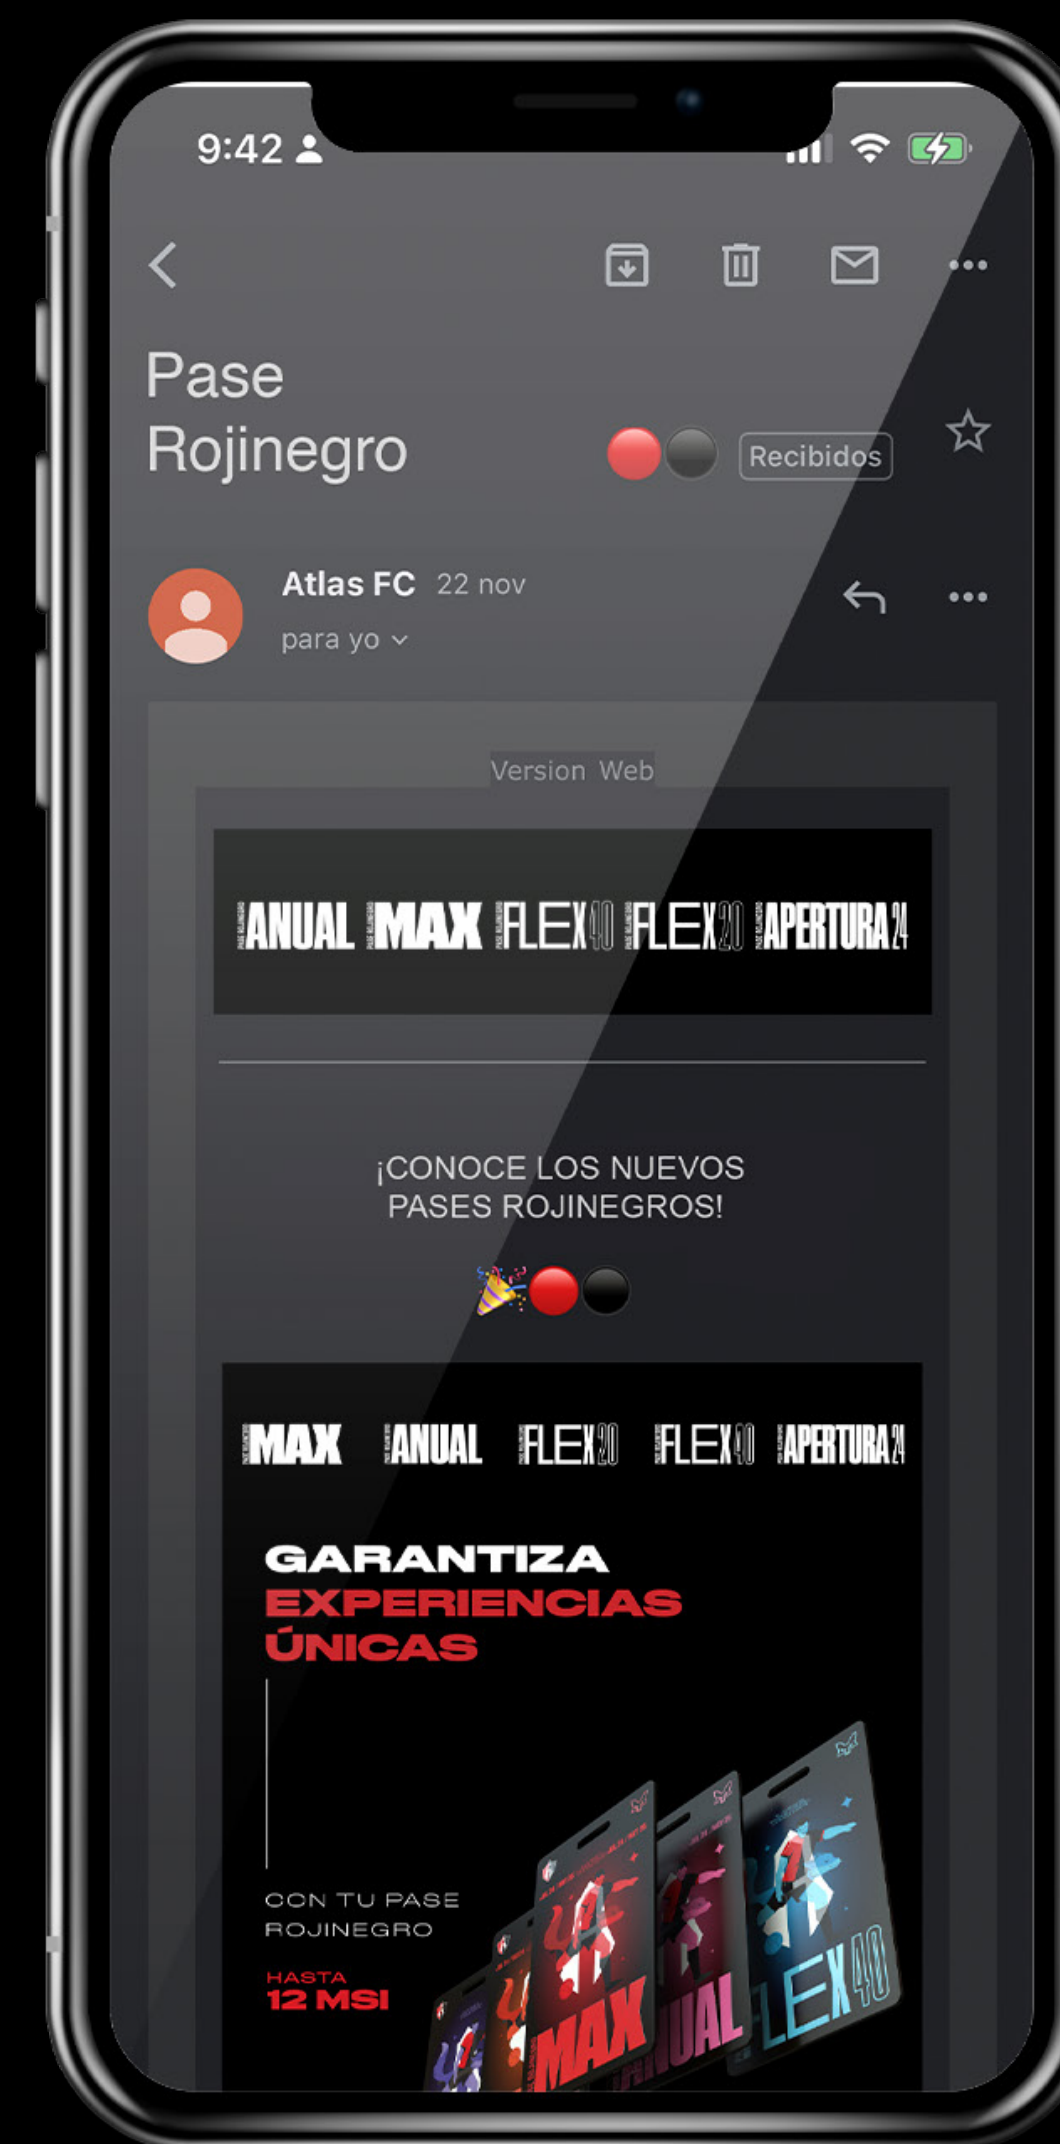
9:42

Pase Rojinegro

Recibidos

Atlas FC 22 nov
para yo

Version Web

ANUAL MAX FLEX40 FLEX20 APERTURA24

¡CONOCE LOS NUEVOS PASES ROJINEGROS!

MAX ANUAL FLEX20 FLEX40 APERTURA24

GARANTIZA
EXPERIENCIAS
ÚNICAS

CON TU PASE ROJINEGRO

HASTA
12 MSI

MAX ANUAL FLEX40